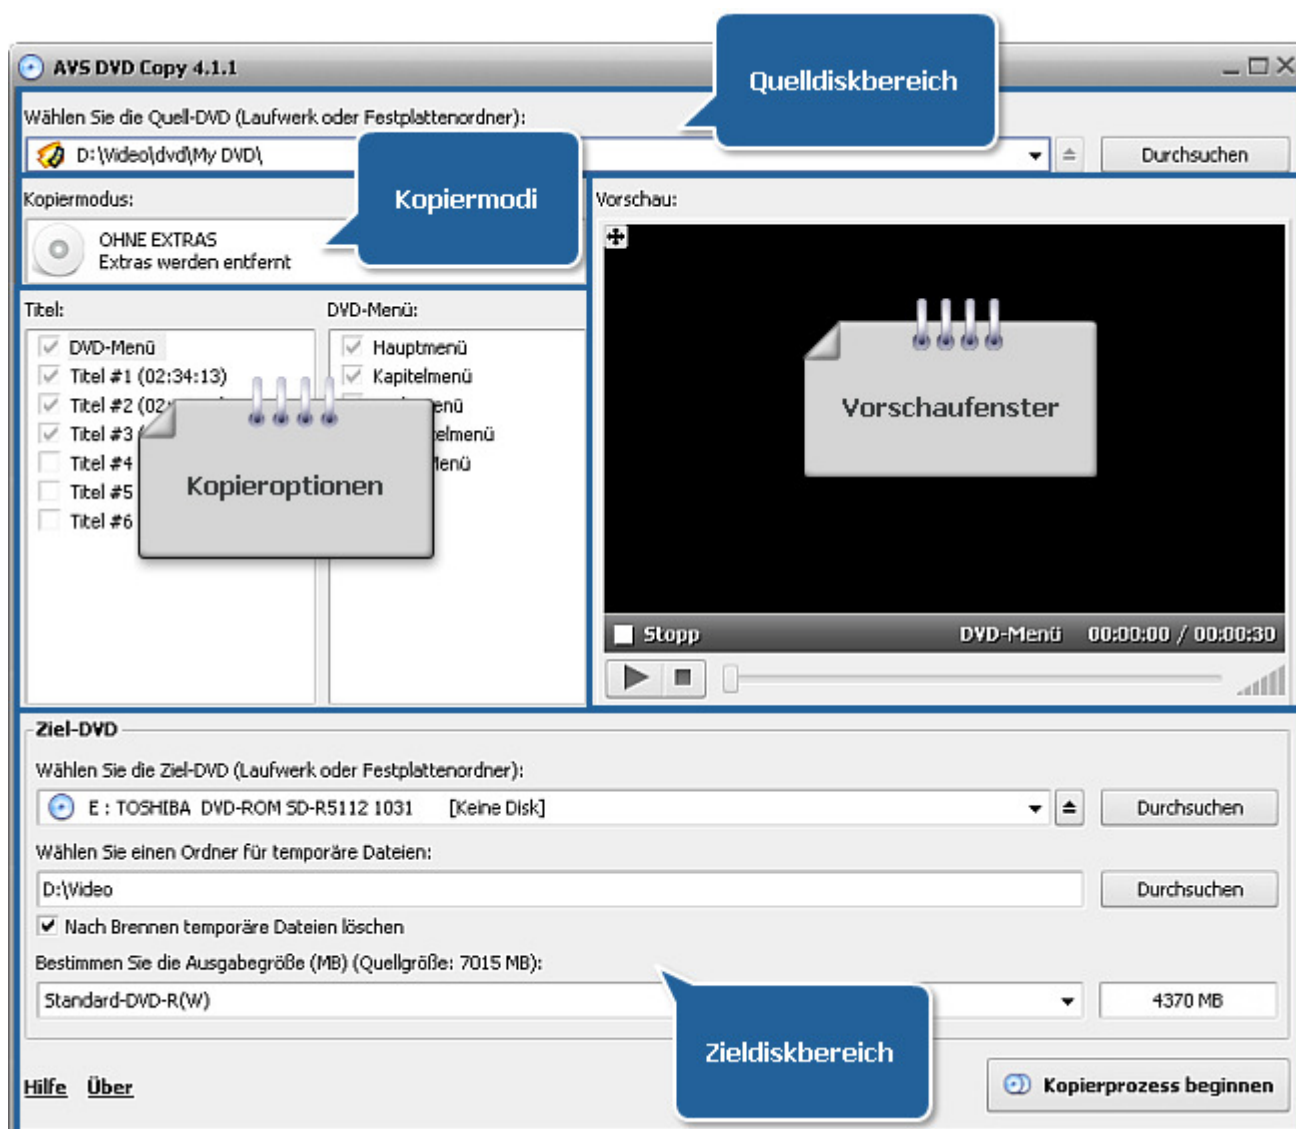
AVS DVD Copy 4.1.1

Quelldiskbereich

Wählen Sie die Quell-DVD (Laufwerk oder Festplattenordner):

D:\Video\dvd\My DVD\

Durchsuchen

Kopiermodus:

Kopiermodi

OHNE EXTRAS
Extras werden entfernt

Vorschau:

Titel:

DVD-Menü:

DVD-Menü
Titel #1 (02:34:13)
Titel #2 (02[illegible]
Titel #3 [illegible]
Titel #4
Titel #5
Titel #6

Hauptmenü
Kapitelmenü
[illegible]enü
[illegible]elmenü
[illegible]enü

Kopieroptionen

Vorschaufenster

Stopp DVD-Menü 00:00:00 / 00:00:30

Ziel-DVD

Wählen Sie die Ziel-DVD (Laufwerk oder Festplattenordner):

E : TOSHIBA DVD-ROM SD-R5112 1031 [Keine Disk]

Durchsuchen

Wählen Sie einen Ordner für temporäre Dateien:

D:\Video

Durchsuchen

Nach Brennen temporäre Dateien löschen

Bestimmen Sie die Ausgabegröße (MB) (Quellgröße: 7015 MB):

Standard-DVD-R(W)

4370 MB

Zieldiskbereich

Hilfe Über

Kopierprozess beginnen